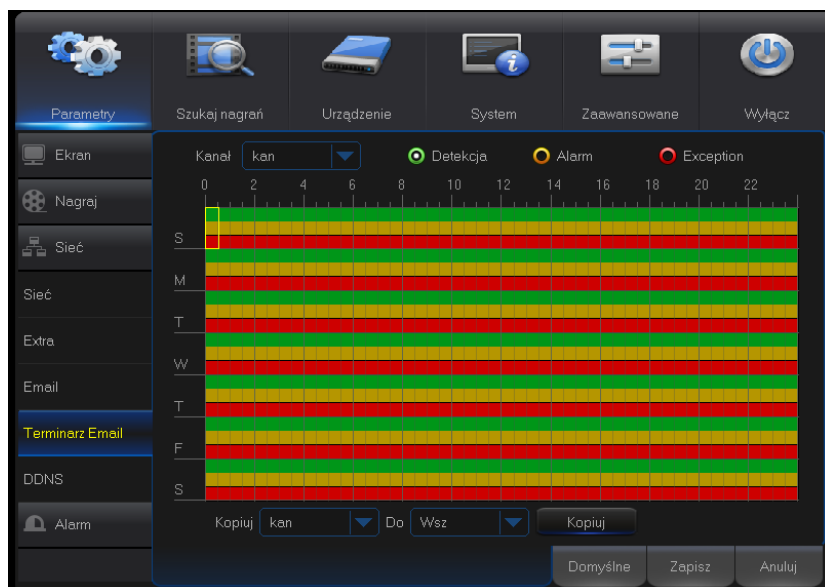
Parametry
Szukaj nagrań
Urządzenie
System
Zaawansowane
Wyłącz

Ekran
Nagraj
Sieć
Sieć
Extra
Email
Terminarz Email
DDNS
Alarm

Kanał kan
Detekcja
Alarm
Exception

0 2 4 6 8 10 12 14 16 18 20 22

S
M
T
W
T
F
S

Kopiuj kan Do Wsz Kopiuj

Domyślne Zapisz Anuluj